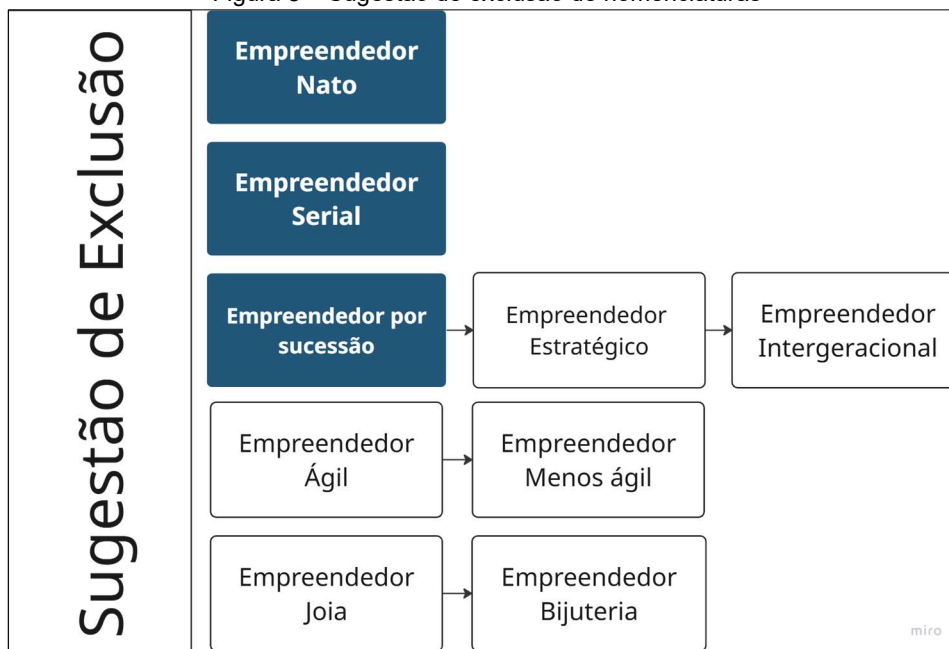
Figura 8 – Sugestão de exclusão de nomenclaturas

Sugestão de Exclusão

Empreendedor Nato

Empreendedor Serial

Empreendedor por sucessão

Empreendedor Estratégico

Empreendedor Intergeracional

Empreendedor Ágil

Empreendedor Menos ágil

Empreendedor Joia

Empreendedor Bijuteria

miro